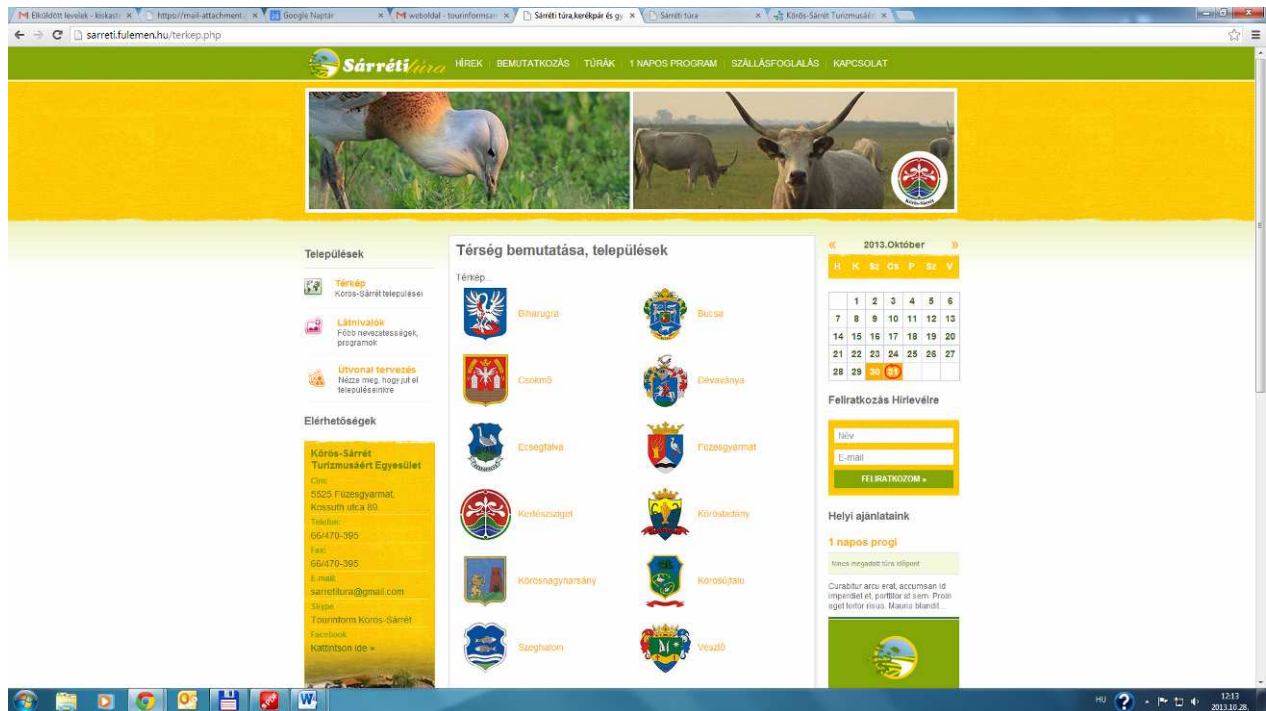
Elküldött levelek - kiskaste | https://mail-attachment | Google Naptár | weboldal - tourinformsar | Sárréti túra,kerékpár és gy | Sárréti túra | Körös-Sárrét Turizmusáért

sarreti.fulemen.hu/terkep.php

Sárréti túra
HÍREK | BEMUTATKOZÁS | TÚRÁK | 1 NAPOS PROGRAM | SZÁLLÁSFOGLALÁS | KAPCSOLAT

Települések

Térkép
Körös-Sárrét települései

Látnivalók
Főbb nevezetességek, programok

Útvonal tervezés
Nézze meg, hogy jut el településeinkre

Elérhetőségek

Körös-Sárrét Turizmusáért Egyesület
Cím:
5525 Füzesgyarmat, Kossuth utca 89.
Telefon:
66/470-395
Fax:
66/470-395
E-mail:
sarretitura@gmail.com
Skype:
Tourinform Körös-Sárrét
Facebook
Kattintson ide »

Térség bemutatása, települések

Térkép...

Biharugra
Bucsa
Csökmő
Dévaványa
Ecsegfalva
Füzesgyarmat
Kertészsziget
Köröstarcsa
Körösnagyharsány
Körösújfalu
Szeghalom
Vésztő

« 2013.Október »

| H | K | Sz | Cs | P | Sz | V |
|---|---|---|---|---|---|---|
|  | 1 | 2 | 3 | 4 | 5 | 6 |
| 7 | 8 | 9 | 10 | 11 | 12 | 13 |
| 14 | 15 | 16 | 17 | 18 | 19 | 20 |
| 21 | 22 | 23 | 24 | 25 | 26 | 27 |
| 28 | 29 | 30 | 31 |  |  |  |

Feliratkozás Hírlevélre
Név
E-mail
FELIRATKOZOM »

Helyi ajánlataink

1 napos progi
Nincs megadott túra időpont
Curabitur arcu erat, accumsan id imperdiet et, porttitor at sem. Proin eget tortor risus. Mauris blandit...

HU 12:13 2013.10.28.